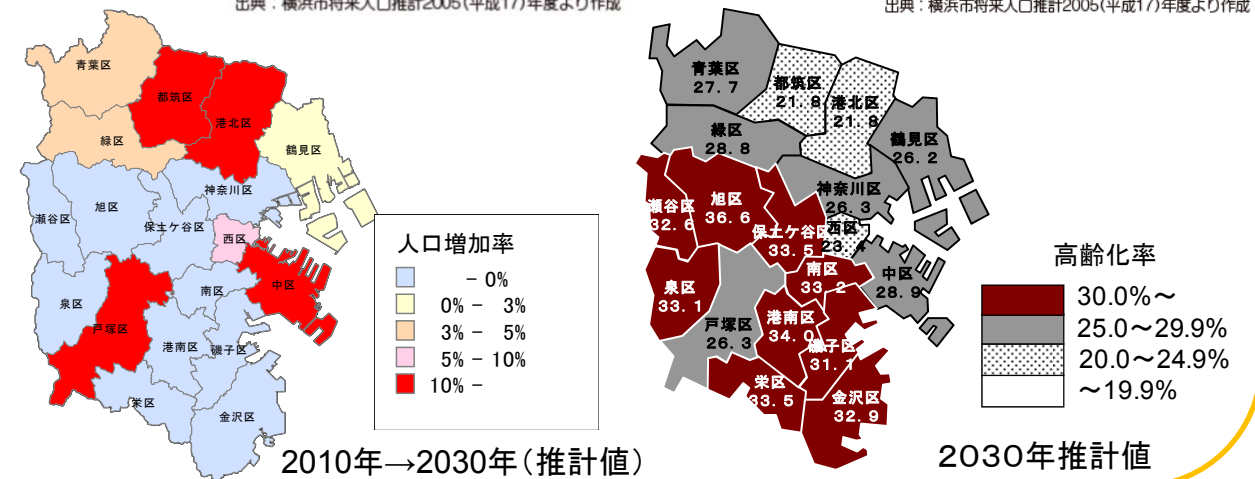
出典：横浜市将来人口推計2005(平成17)年度より作成

青葉区
都筑区
港北区
緑区
鶴見区
神奈川区
瀬谷区
旭区
保土ケ谷区
西区
中区
泉区
南区
戸塚区
港南区
磯子区
栄区
金沢区

人口増加率
- 0%
0% - 3%
3% - 5%
5% - 10%
10% -

2010年→2030年（推計値）

出典：横浜市将来人口推計2005(平成17)年度より作成

青葉区 27.7
都筑区 21.8
港北区 21.8
緑区 28.8
鶴見区 26.2
神奈川区 26.3
瀬谷区 32.6
旭区 36.6
保土ケ谷区 33.5
西区 23.4
中区 28.9
泉区 33.1
南区 33.2
戸塚区 26.3
港南区 34.0
磯子区 31.1
栄区 33.5
金沢区 32.9

高齢化率
30.0%～
25.0～29.9%
20.0～24.9%
～19.9%

2030年推計値